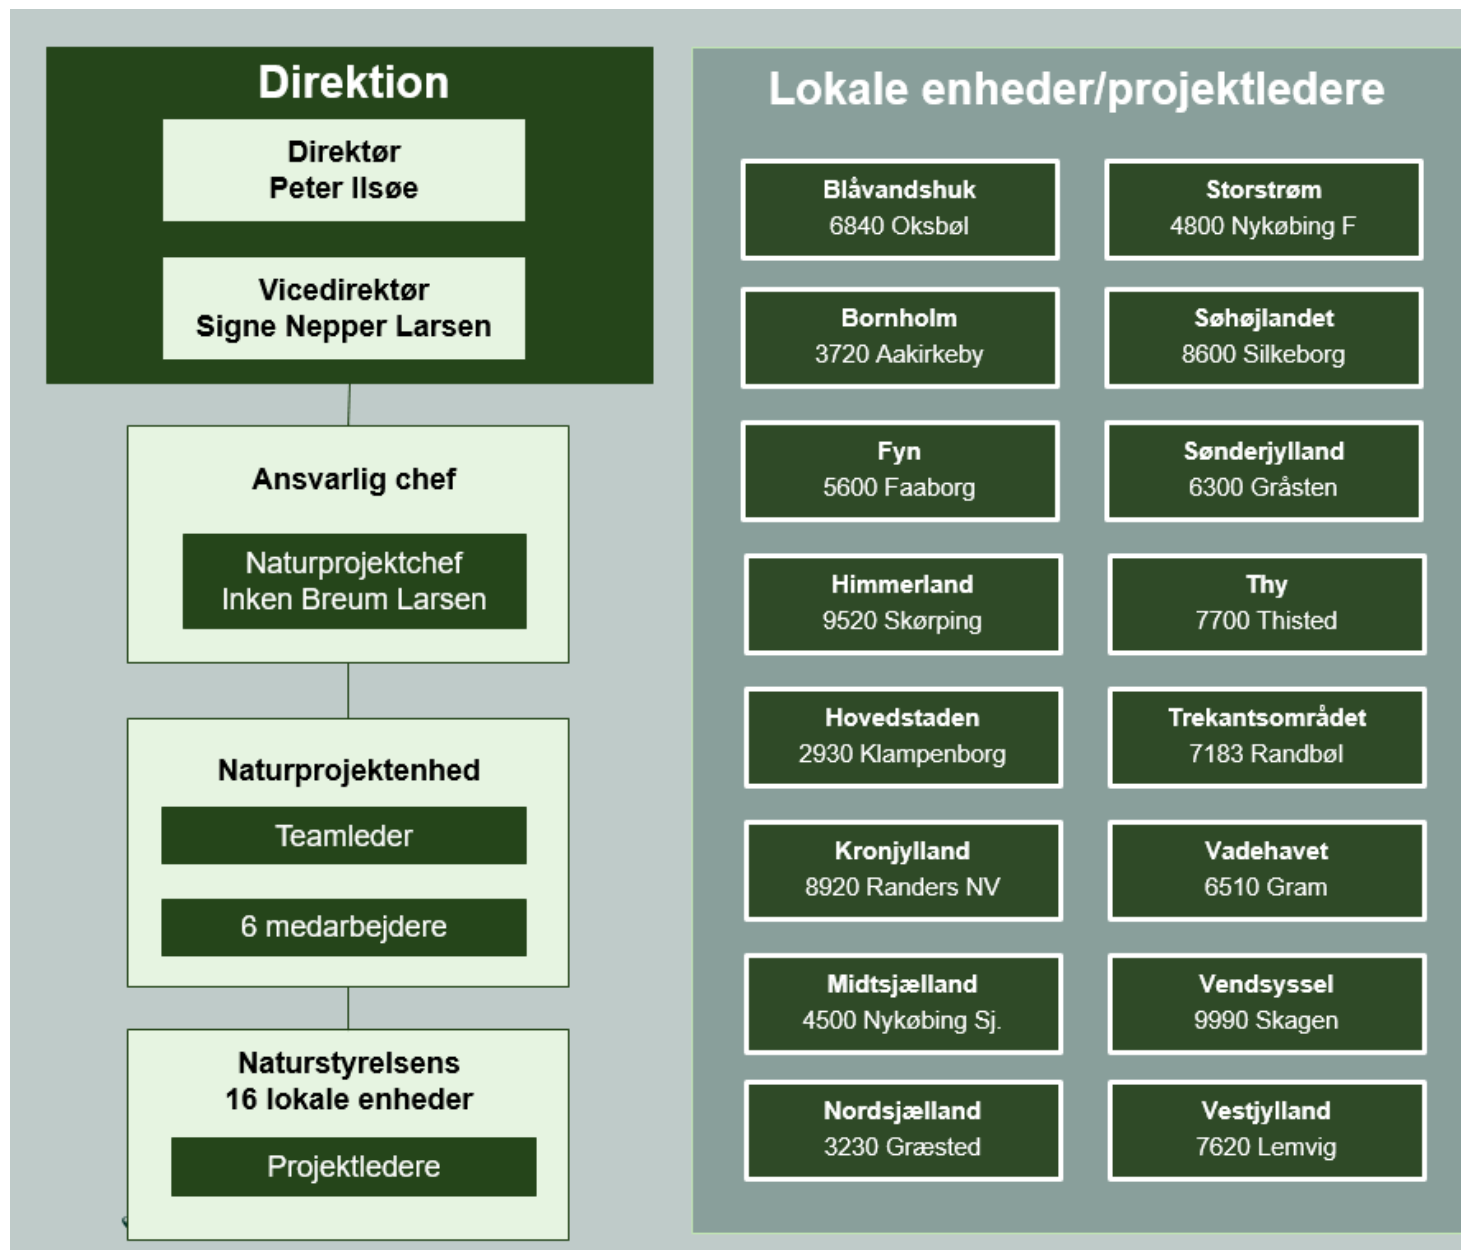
Direktion

Direktør
Peter Ilsøe

Vicedirektør
Signe Nepper Larsen

Ansvarlig chef

Naturprojektchef
Inken Breum Larsen

Naturprojektenhed

Teamleder

6 medarbejdere

Naturstyrelsens
16 lokale enheder

Projektledere

Lokale enheder/projektledere

Blåvandshuk
6840 Oksbøl

Storstrøm
4800 Nykøbing F

Bornholm
3720 Aakirkeby

Søhøjlandet
8600 Silkeborg

Fyn
5600 Faaborg

Sønderjylland
6300 Gråsten

Himmerland
9520 Skørping

Thy
7700 Thisted

Hovedstaden
2930 Klampenborg

Trekantsområdet
7183 Randbøl

Kronjylland
8920 Randers NV

Vadehavet
6510 Gram

Midtsjælland
4500 Nykøbing Sj.

Vendsyssel
9990 Skagen

Nordsjælland
3230 Græsted

Vestjylland
7620 Lemvig